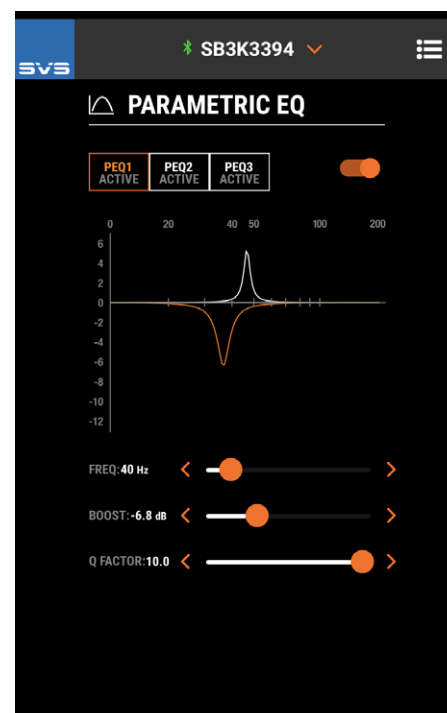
SVS

SB3K3394

PARAMETRIC EQ

PEQ1 ACTIVE

PEQ2 ACTIVE

PEQ3 ACTIVE

| 0 | 20 | 40 | 50 | 100 | 200 |
|---|---|---|---|---|---|

6
4
2
0
-2
-4
-6
-8
-10
-12

FREQ: 40 Hz

BOOST: -6.8 dB

Q FACTOR: 10.0